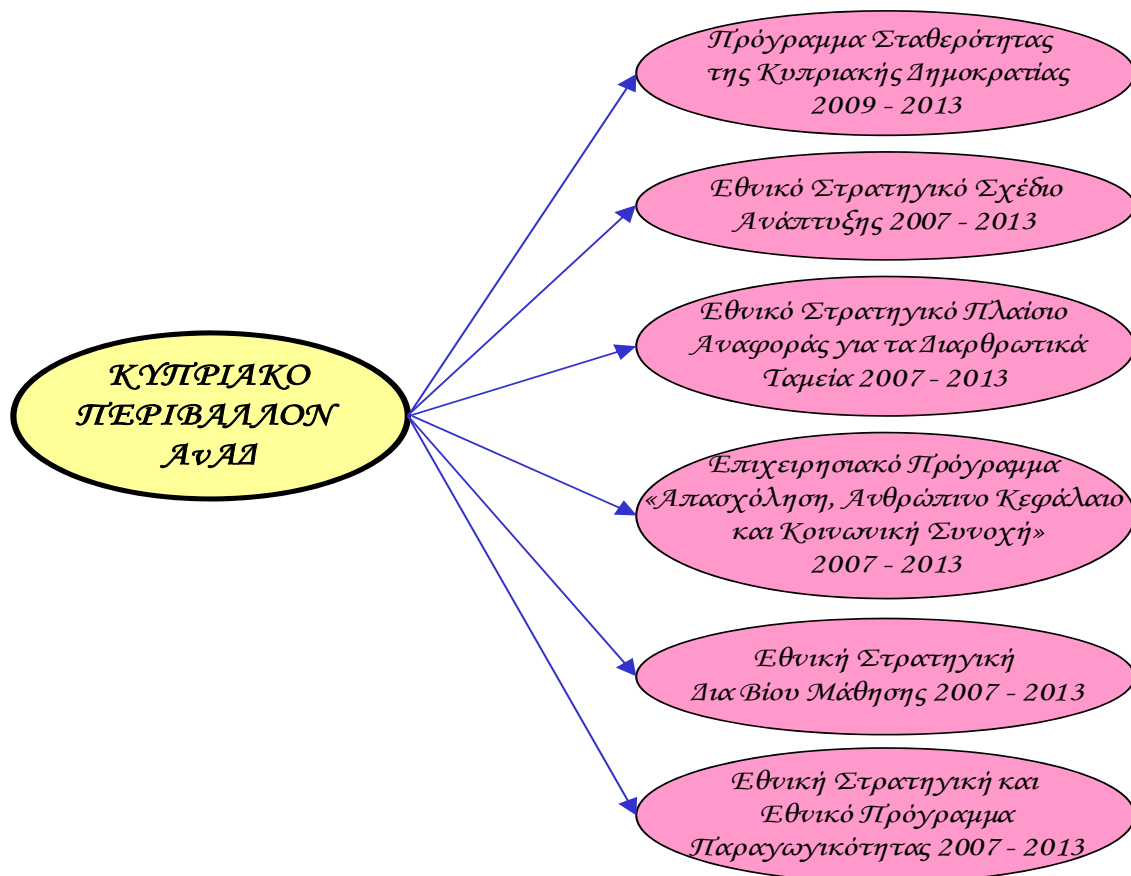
ΚΥΠΡΙΑΚΟ ΠΕΡΙΒΑΛΛΟΝ ΑνΑΔ

Πρόγραμμα Σταθερότητας της Κυπριακής Δημοκρατίας 2009 - 2013

Εθνικό Στρατηγικό Σχέδιο Ανάπτυξης 2007 - 2013

Εθνικό Στρατηγικό Πλαίσιο Αναφοράς για τα Διαρθρωτικά Ταμεία 2007 - 2013

Επιχειρησιακό Πρόγραμμα «Απασχόληση, Ανθρώπινο Κεφάλαιο και Κοινωνική Συνοχή» 2007 - 2013

Εθνική Στρατηγική Δια Βίου Μάθησης 2007 - 2013

Εθνική Στρατηγική και Εθνικό Πρόγραμμα Παραγωγικότητας 2007 - 2013